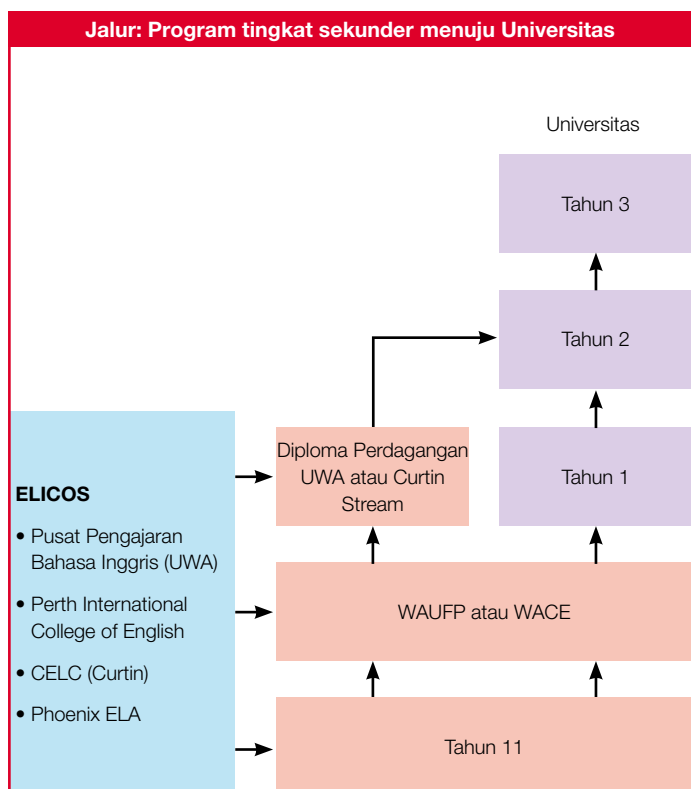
Jalur: Program tingkat sekunder menuju Universitas

Universitas

Tahun 3

Tahun 2

Tahun 1

Diploma Perdagangan UWA atau Curtin Stream

ELICOS

• Pusat Pengajaran Bahasa Inggris (UWA)

• Perth International College of English

• CELC (Curtin)

• Phoenix ELA

WAUFP atau WACE

Tahun 11